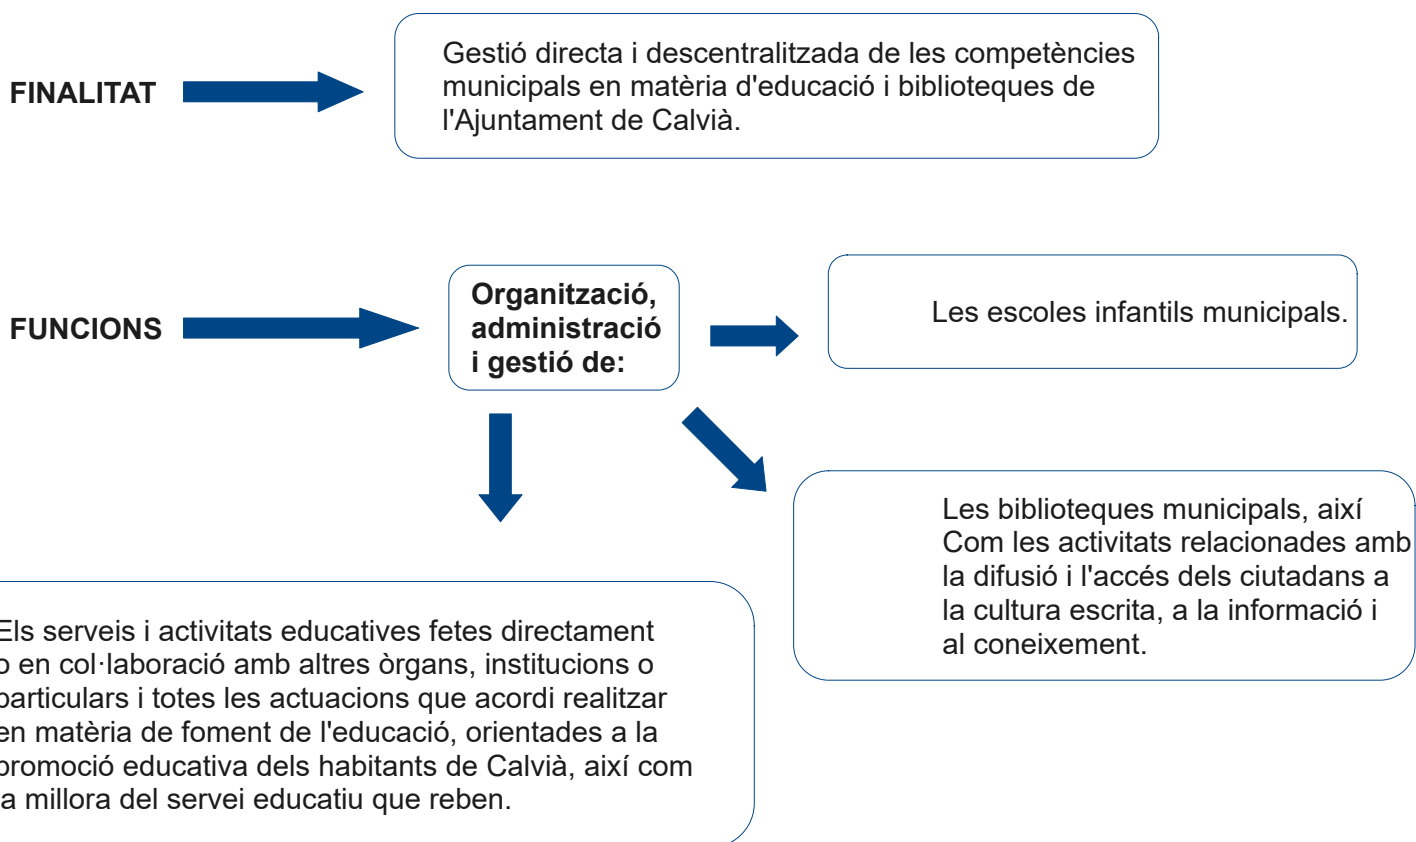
FINALITAT

Gestió directa i descentralitzada de les competències municipals en matèria d'educació i biblioteques de l'Ajuntament de Calvià.

FUNCIONS

Organització, administració i gestió de:

Les escoles infantils municipals.

Les biblioteques municipals, així Com les activitats relacionades amb la difusió i l'accés dels ciutadans a la cultura escrita, a la informació i al coneixement.

Els serveis i activitats educatives fetes directament o en col·laboració amb altres òrgans, institucions o particulars i totes les actuacions que acordi realitzar en matèria de foment de l'educació, orientades a la promoció educativa dels habitants de Calvià, així com a millora del servei educatiu que reben.